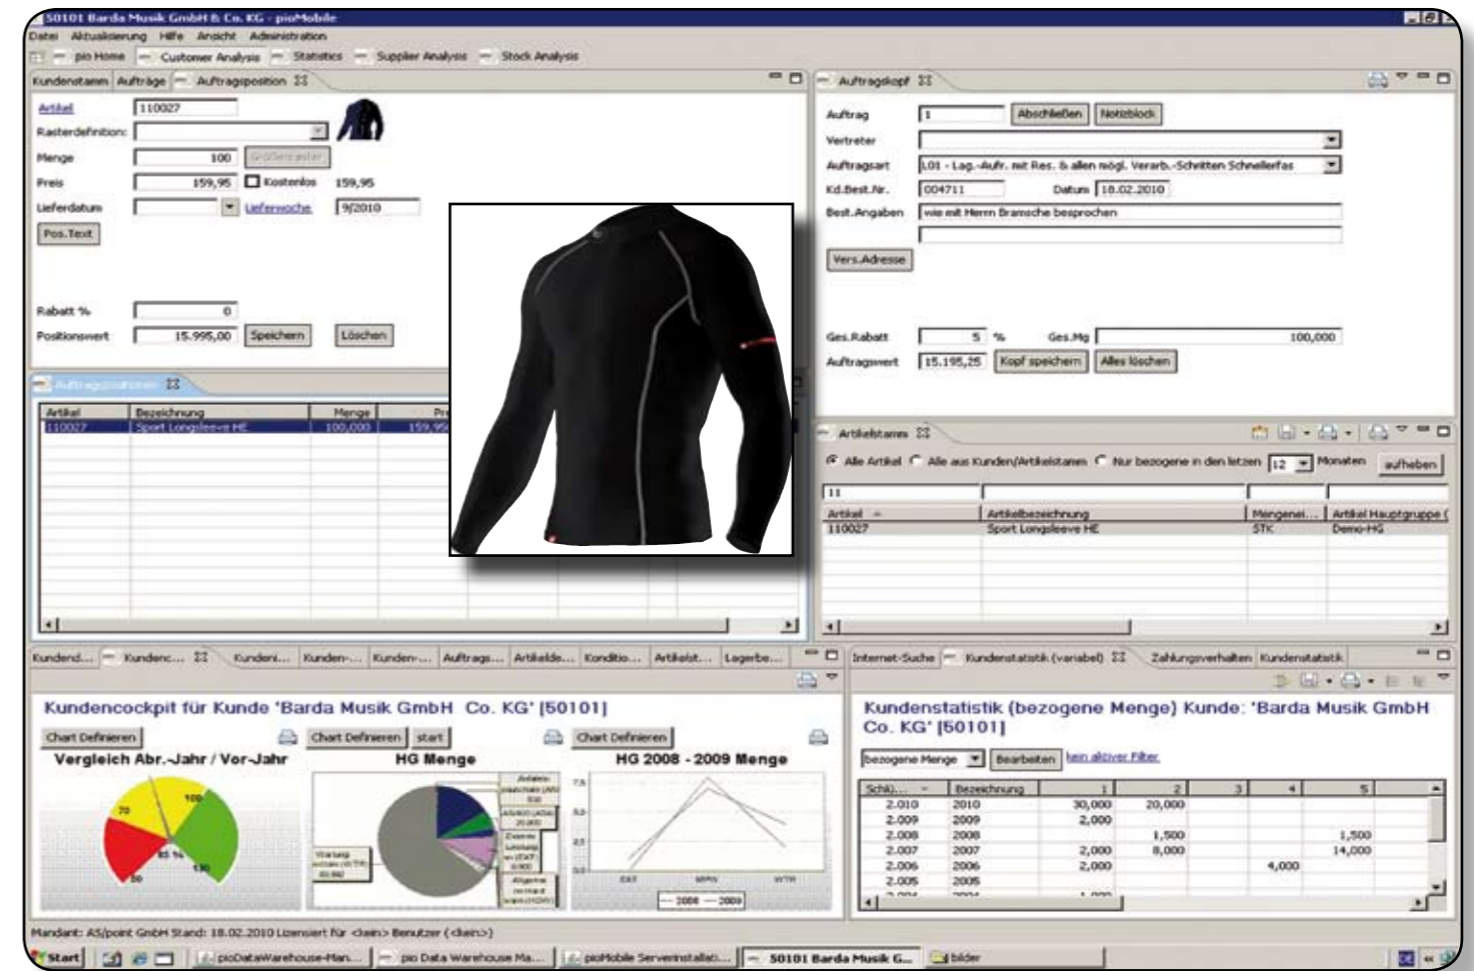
50101 Barda Musik GmbH & Co. KG - pioMobile

Datei Aktualisierung Hilfe Ansicht Administration

pio Home Customer Analysis Statistics Supplier Analysis Stock Analysis

Kundenstamm Aufträge Auftragsposition

Artikel 110027
Rasterdefinition:
Menge 100 Größenraster
Preis 159,95 Kostenlos 159,95
Lieferdatum Lieferwoche 9/2010
Pos.Text

Rabatt % 0
Positionswert 15.995,00 Speichern Löschen

Auftragspositionen

| Artikel | Bezeichnung | Menge | Pr |
|---|---|---|---|
| 110027 | Sport Longsleeve HE | 100,000 | 159,95 |

Auftragskopf

Auftrag 1 Abschließen Notizblock
Vertreter
Auftragsart L01 - Lag.-Aufr. mit Res. & allen mögl. Verarb.-Schritten Schnellerfas
Kd.Best.Nr. 004711 Datum 18.02.2010
Best.Angaben wie mit Herrn Bramsche besprochen
Vers.Adresse

Ges.Rabatt 5 % Ges.Mg 100,000
Auftragswert 15.195,25 Kopf speichern Alles löschen

Artikelstamm

Alle Artikel Alle aus Kunden/Artikelstamm Nur bezogene in den letzten 12 Monaten aufheben

11

| Artikel | Artikelbezeichnung | Mengenei... | Artikel Hauptgruppe ( |
|---|---|---|---|
| 110027 | Sport Longsleeve HE | STK | Demo-HG |

Kundend... Kundenc... Kundeni... Kunden-... Kunden-... Auftrags... Artikelde... Konditio... Artikelst... Lagerbe...

Kundencockpit für Kunde 'Barda Musik GmbH Co. KG' [50101]

Chart Definieren Chart Definieren start Chart Definieren

Vergleich Abr.-Jahr / Vor-Jahr

70 100 85 % 50 130

HG Menge

HG 2008 - 2009 Menge

7,5 5,0 2,5 0,0
EST MPN WTR
2008 2009

Internet-Suche Kundenstatistik (variabel) Zahlungsverhalten Kundenstatistik

Kundenstatistik (bezogene Menge) Kunde: 'Barda Musik GmbH Co. KG' [50101]

bezogene Menge Bearbeiten kein aktiver Filter

| Schl... | Bezeichnung | 1 | 2 | 3 | 4 | 5 |
|---|---|---|---|---|---|---|
| 2.010 | 2010 | 30,000 | 20,000 | | | |
| 2.009 | 2009 | 2,000 | | | | |
| 2.008 | 2008 | | 1,500 | | | 1,500 |
| 2.007 | 2007 | 2,000 | 8,000 | | | 14,000 |
| 2.006 | 2006 | 2,000 | | | 4,000 | |
| 2.005 | 2005 | | | | | |

Mandant: AS/point GmbH Stand: 18.02.2010 Lizensiert für <dein> Benutzer (<dein>)

Start pioDataWarehouse-Man... pio Data Warehouse Ma... pioMobile Serverinstallati... 50101 Barda Musik G... bilder